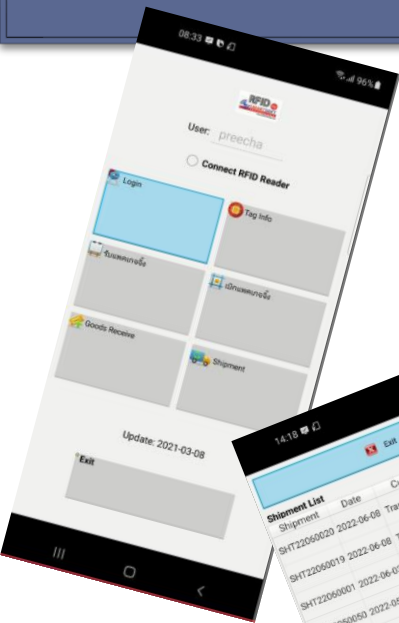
08:33

96%

RFID

User: preecha

Connect RFID Reader

Login

Tag Info

รับผลคนกะจิ้ง

เบิกผลคนกะจิ้ง

Goods Receive

Shipment

Update: 2021-03-08

Exit

14:18

Exit

Shipment List

Shipment Date C

SHT22060020 2022-06-08 Tra

SHT22060019 2022-06-08 T

SHT22060001 2022-06-0

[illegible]060050 2022-05